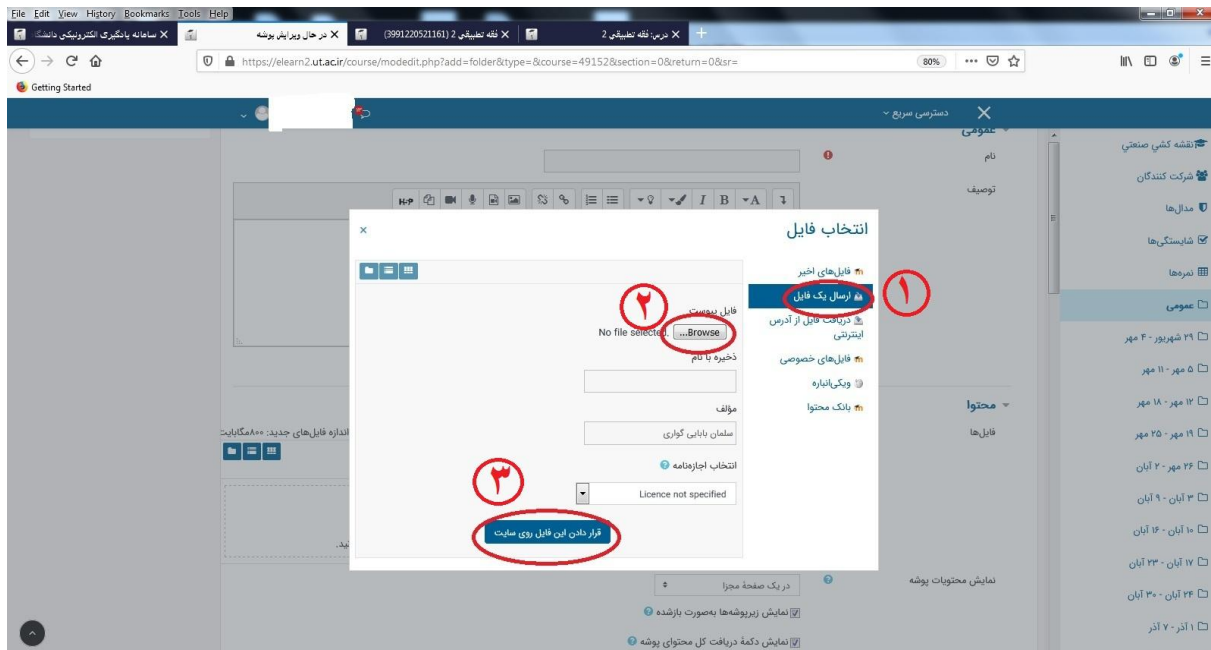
File Edit View History Bookmarks Tools Help

سامانه یادگیری الکترونیکی دانشگ ×
در حال ویرایش پوشه ×
(3991220521161) فقه تطبیقی 2 ×
درس: فقه تطبیقی 2 ×

https://elearn2.ut.ac.ir/course/modedit.php?add=folder&type=&course=49152&section=0&return=0&sr=
80%

Getting Started

دسترسی سریع

نقشه کشی صنعتی
شرکت کنندگان
مدال‌ها
شایستگی‌ها
نمره‌ها
عمومی
۲۹ شهریور - ۴ مهر
۵ مهر - ۱۱ مهر
۱۲ مهر - ۱۸ مهر
۱۹ مهر - ۲۵ مهر
۲۶ مهر - ۲ آبان
۳ آبان - ۹ آبان
۱۰ آبان - ۱۶ آبان
۱۷ آبان - ۲۳ آبان
۲۴ آبان - ۳۰ آبان
۱ آذر - ۷ آذر

عمومی
نام
توصیف

محتوا
فایل‌ها
اندازه فایل‌های جدید: ۸۰۰مگابایت

نمایش محتویات پوشه
در یک صفحه مجزا
نمایش زیرپوشه‌ها بصورت بازشده
نمایش دکمهٔ دریافت کل محتوای پوشه

انتخاب فایل
×
فایل‌های اخیر
ارسال یک فایل
دریافت فایل از آدرس اینترنتی
فایل‌های خصوصی
ویکی‌انباره
بانک محتوا

۱
۲
۳

فایل پیوست
No file selected. ...Browse
ذخیره با نام
مؤلف
سلمان بابایی گواری
انتخاب اجازه‌نامه
Licence not specified
قرار دادن این فایل روی سایت